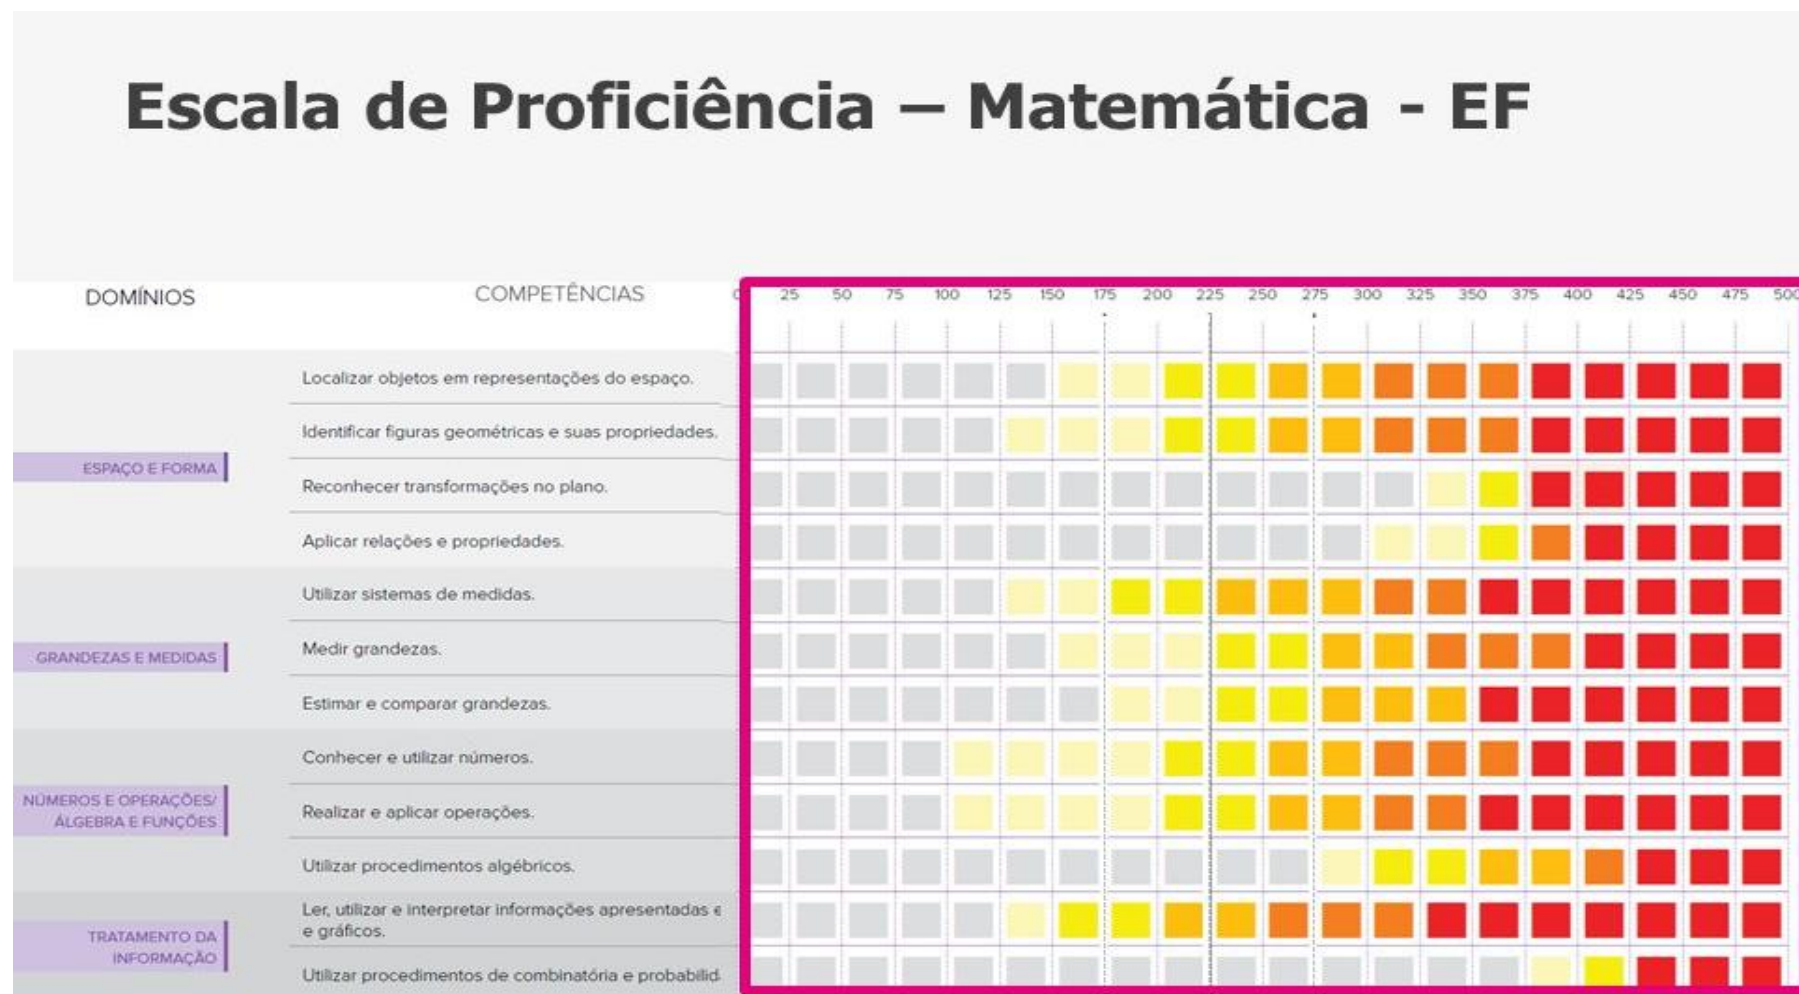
Escala de Proficiência – Matemática - EF

| DOMÍNIOS | COMPETÊNCIAS |
|---|---|
| ESPAÇO E FORMA | Localizar objetos em representações do espaço. |
| | Identificar figuras geométricas e suas propriedades. |
| | Reconhecer transformações no plano. |
| | Aplicar relações e propriedades. |
| GRANDEZAS E MEDIDAS | Utilizar sistemas de medidas. |
| | Medir grandezas. |
| | Estimar e comparar grandezas. |
| NÚMEROS E OPERAÇÕES/ ÁLGEBRA E FUNÇÕES | Conhecer e utilizar números. |
| | Realizar e aplicar operações. |
| | Utilizar procedimentos algébricos. |
| TRATAMENTO DA INFORMAÇÃO | Ler, utilizar e interpretar informações apresentadas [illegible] e gráficos. |
| | Utilizar procedimentos de combinatória e probabilid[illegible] |

0 25 50 75 100 125 150 175 200 225 250 275 300 325 350 375 400 425 450 475 500